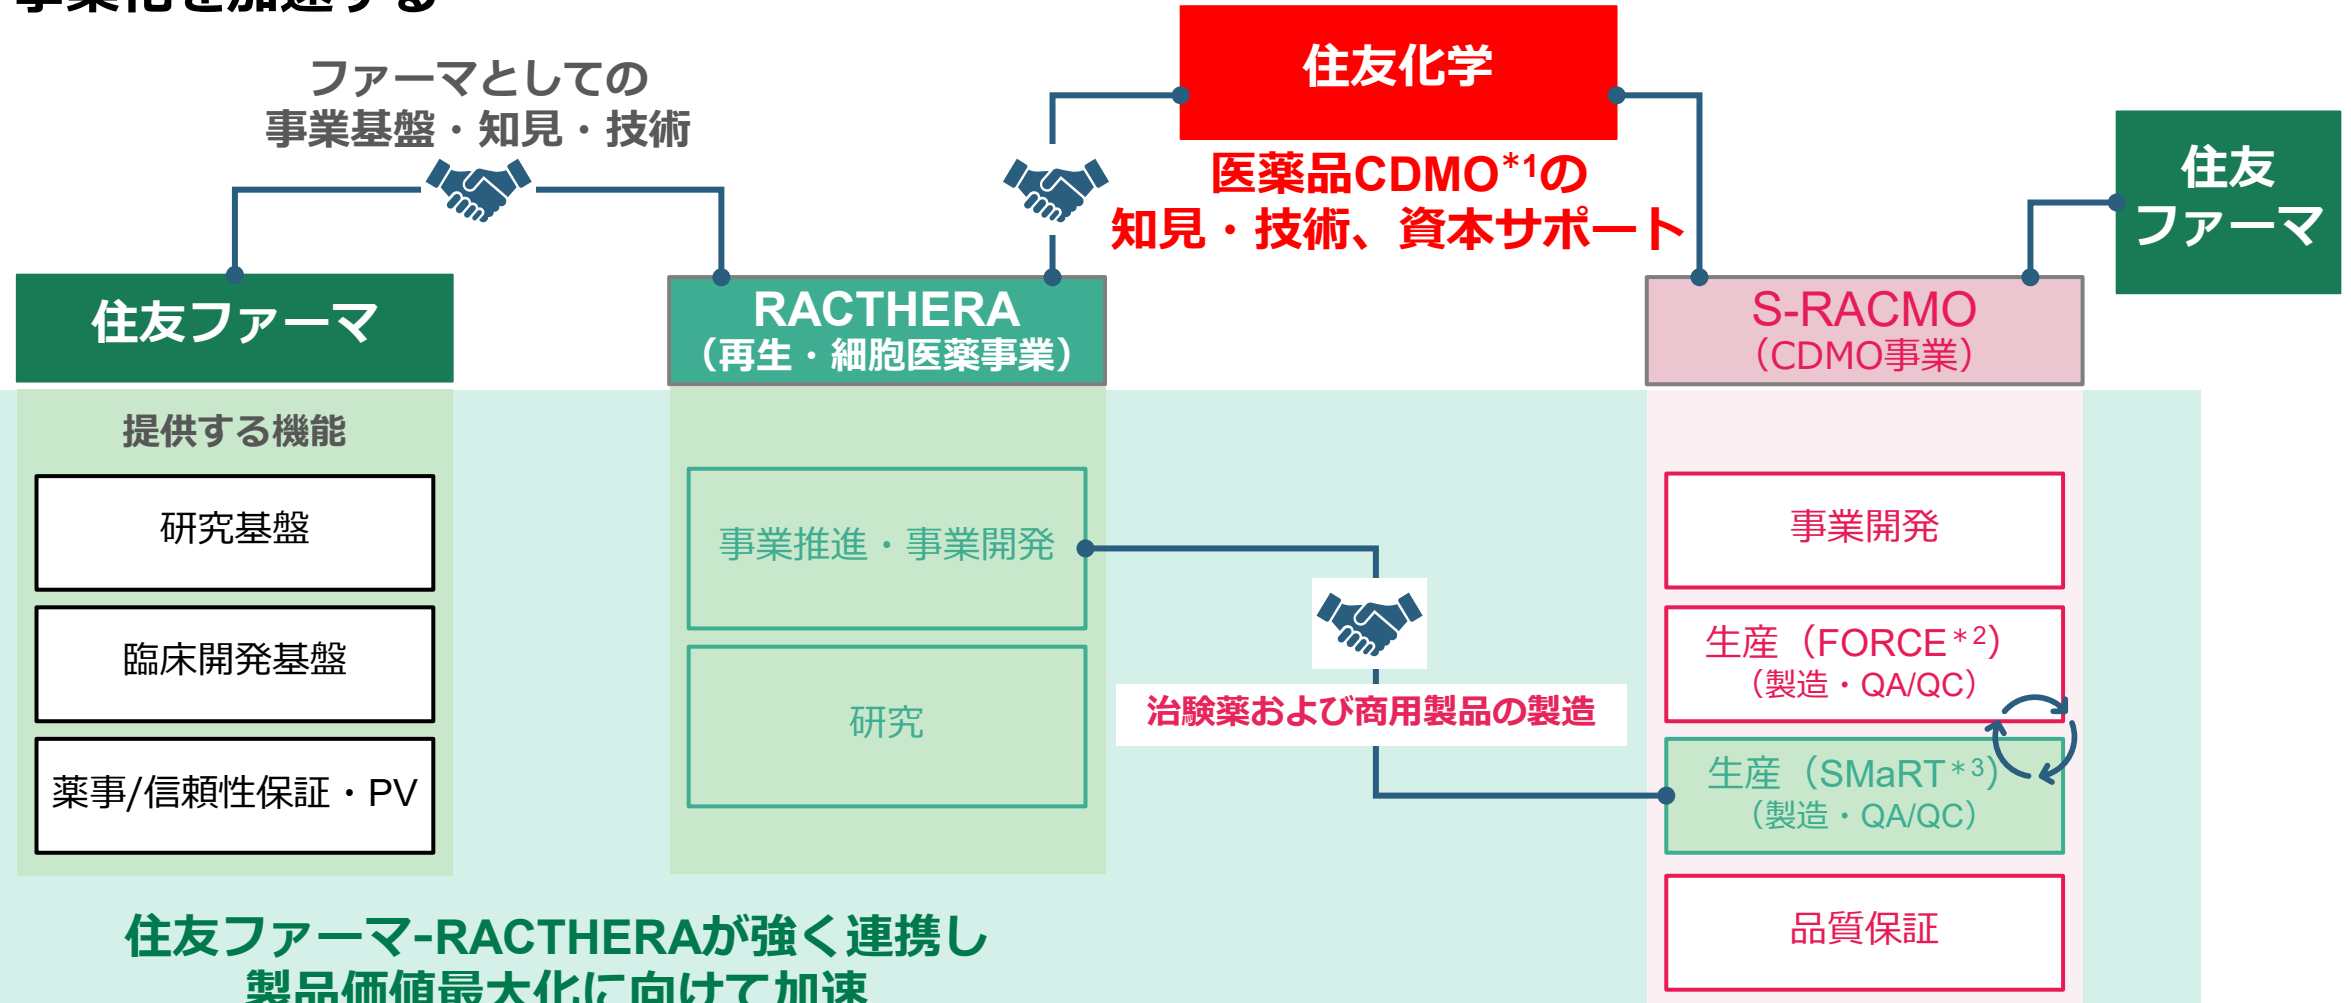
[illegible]

ファーマとしての
事業基盤・知見・技術

住友化学

医薬品CDMO$^{*1}$の
知見・技術、資本サポート

住友
ファーマ

住友ファーマ

RACTHERA
（再生・細胞医薬事業）

S-RACMO
（CDMO事業）

提供する機能

研究基盤

臨床開発基盤

薬事/信頼性保証・PV

事業推進・事業開発

研究

治験薬および商用製品の製造

事業開発

生産（FORCE$^{*2}$）
（製造・QA/QC）

生産（SMaRT$^{*3}$）
（製造・QA/QC）

品質保証

住友ファーマ-RACTHERAが強く連携し
製品価値最大化に向けて加速